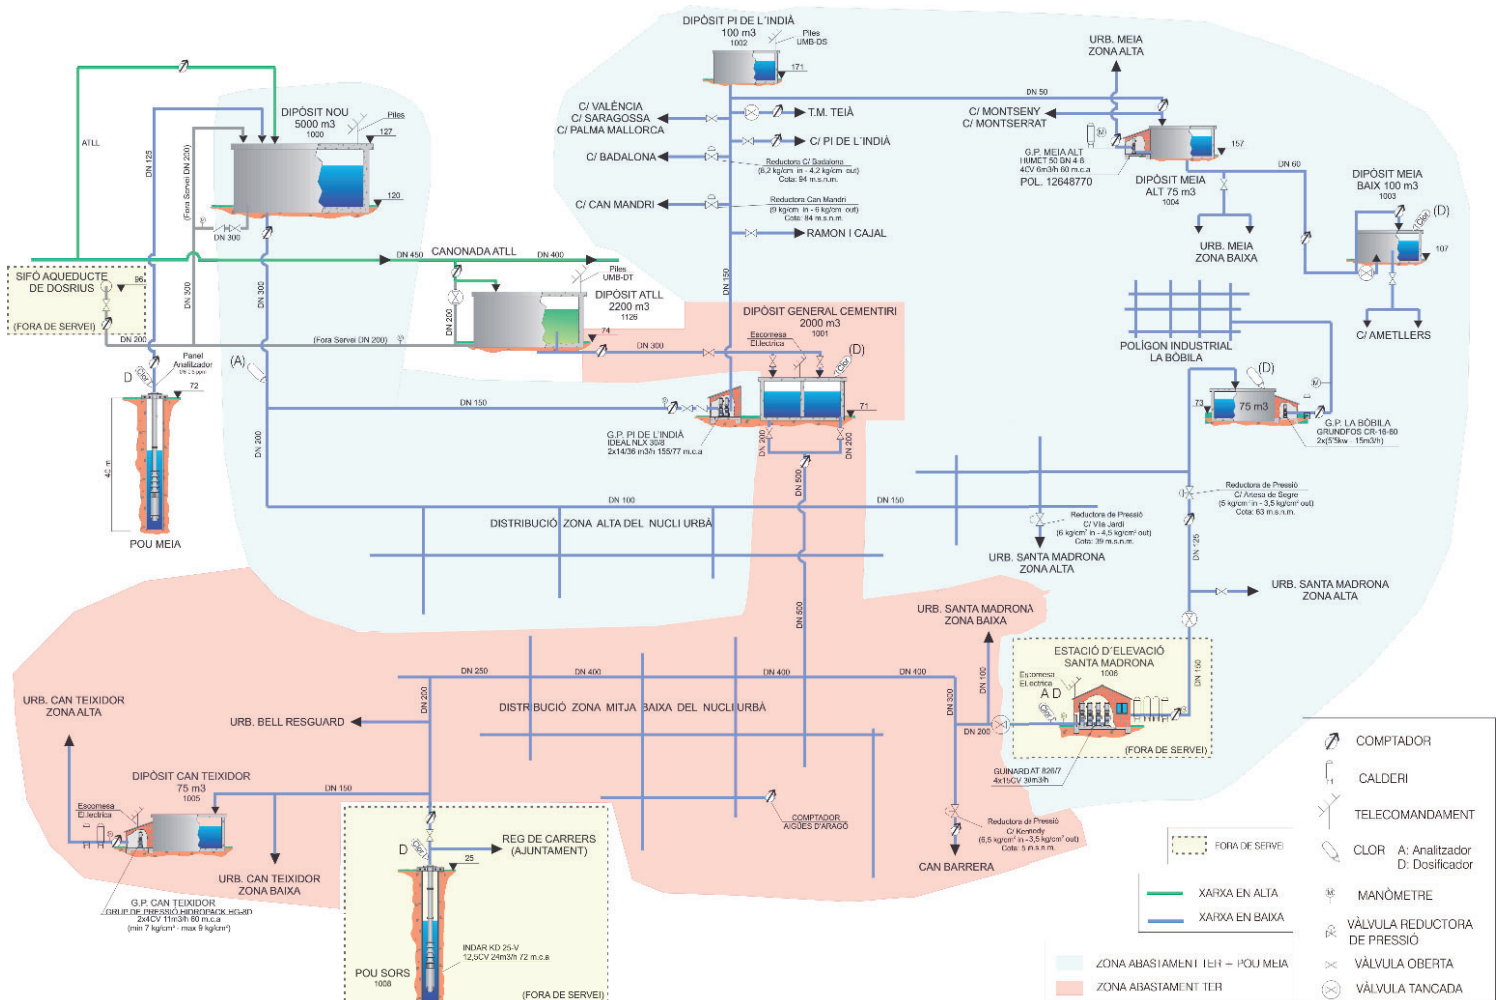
DIPÒSIT PI DE L'INDIA
100 m3
1002
Piles
UMB-DS
171

URB. MEIA
ZONA ALTA

DN 50

ATLL

DN 125

DIPÒSIT NOU
5000 m3
1000
Piles
127
120

(Fora Servei DN 200)

DN 300

C/ VALÈNCIA
C/ SARAGOSSA
C/ PALMA MALLORCA

T.M. TEIÀ

C/ PI DE L'INDIA

C/ MONTSENY
C/ MONTSERRAT

G.P. MEIA ALT
HIMET 50 GN 4 6
4CV 6m3/h 60 m.c.a
POL. 12648770

157

DN 60

DIPÒSIT MEIA
ALT 75 m3
1004

DIPÒSIT MEIA
BAIX 100 m3
1003
(D)
107

C/ BADALONA
Reductora C/ Badalona
(6,2 kg/cm in - 4,2 kg/cm out)
Cota: 84 m.s.n.m.

C/ CAN MANDRI
Reductora Can Mandri
(9 kg/cm in - 6 kg/cm out)
Cota: 84 m.s.n.m.

RAMON I CAJAL

URB. MEIA
ZONA BAIXA

SIFÓ AQUEDUCTE
DE DOSRIUS
96
(FORA DE SERVEI)

DN 450
CANONADA ATLL
DN 400

Piles
UMB-DT

DN 150

DN 300
DN 300

DIPÒSIT ATLL
2200 m3
1126
74

DN 200

C/ AMETLLERS

DN 200
(Fora Servei DN 200)

DIPÒSIT GENERAL CEMENTIRI
2000 m3
1001
Escomesa
Elèctrica
DN 300
(D)

POLÍGON INDUSTRIAL
LA BÒBILA

Panel
Analitzador

D
72
(A)

DN 150

G.P. PI DE L'INDIA
IDEAL NLX 308
2x14/36 m3/h 155/77 m.c.a
71

(D)
73
75 m3
G.P. LA BÒBILA
GRUNDFOS CR-16-60
2x(5'5kw - 15m3/h)

42 m

DN 200
DN 200
DN 200
DN 500

DN 100
DN 150

Reductora de Pressió
C/ Anoia de Segre
(5 kg/cm in - 3,5 kg/cm out)
Cota: 63 m.s.n.m.

DISTRIBUCIÓ ZONA ALTA DEL NUCLI URBÀ

Reductora de Pressió
C/ Vila Jardí
(6 kg/cm in - 4,5 kg/cm out)
Cota: 39 m.s.n.m.

POU MEIA

URB. SANTA MADRONA
ZONA ALTA

DN 125

URB. SANTA MADRONA
ZONA ALTA

URB. SANTA MADRONA
ZONA BAIXA

DN 500

ESTACIÓ D'ELEVACIÓ
SANTA MADRONA
1006
Escomesa
Elèctrica
A D
DN 150
DN 100
DN 300

DN 250
DN 400
DN 400
DN 400

URB. CAN TEIXIDOR
ZONA ALTA

URB. BELL RESGUARD

DN 200

DISTRIBUCIÓ ZONA MITJA BAIXA DEL NUCLI URBÀ

DN 200
(FORA DE SERVEI)

GUINARD AT 82/67
4x15CV 30m3/h

DIPÒSIT CAN TEIXIDOR
75 m3
1005
Escomesa
Elèctrica

DN 150

COMPTADOR
AIGÜES D'ARAGÓ

Reductora de Pressió
C/ Kennedy
(6,5 kg/cm in - 3,5 kg/cm out)
Cota: 5 m.s.n.m.

CAN BARRERA

D
REG DE CARRERS
(AJUNTAMENT)
25

URB. CAN TEIXIDOR
ZONA BAIXA

G.P. CAN TEIXIDOR
GRUP DE PRESSIÓ HIDROPACK HG-80
2x4CV 11m3/h 60 m.c.a
(min 7 kg/cm - max 9 kg/cm)

INDAR KD 25-V
12,5CV 24m3/h 72 m.c.a

POU SORS
1008
(FORA DE SERVEI)

FORA DE SERVEI
XARXA EN ALTA
XARXA EN BAIXA
ZONA ABASTAMENT TER + POU MEIA
ZONA ABASTAMENT TER

COMPTADOR
CALDERI
TELECOMANDAMENT
CLOR A: Analitzador
D: Dosificador
MANÒMETRE
VÀLVULA REDUCTORA
DE PRESSIÓ
VÀLVULA OBERTA
VÀLVULA TANCADA